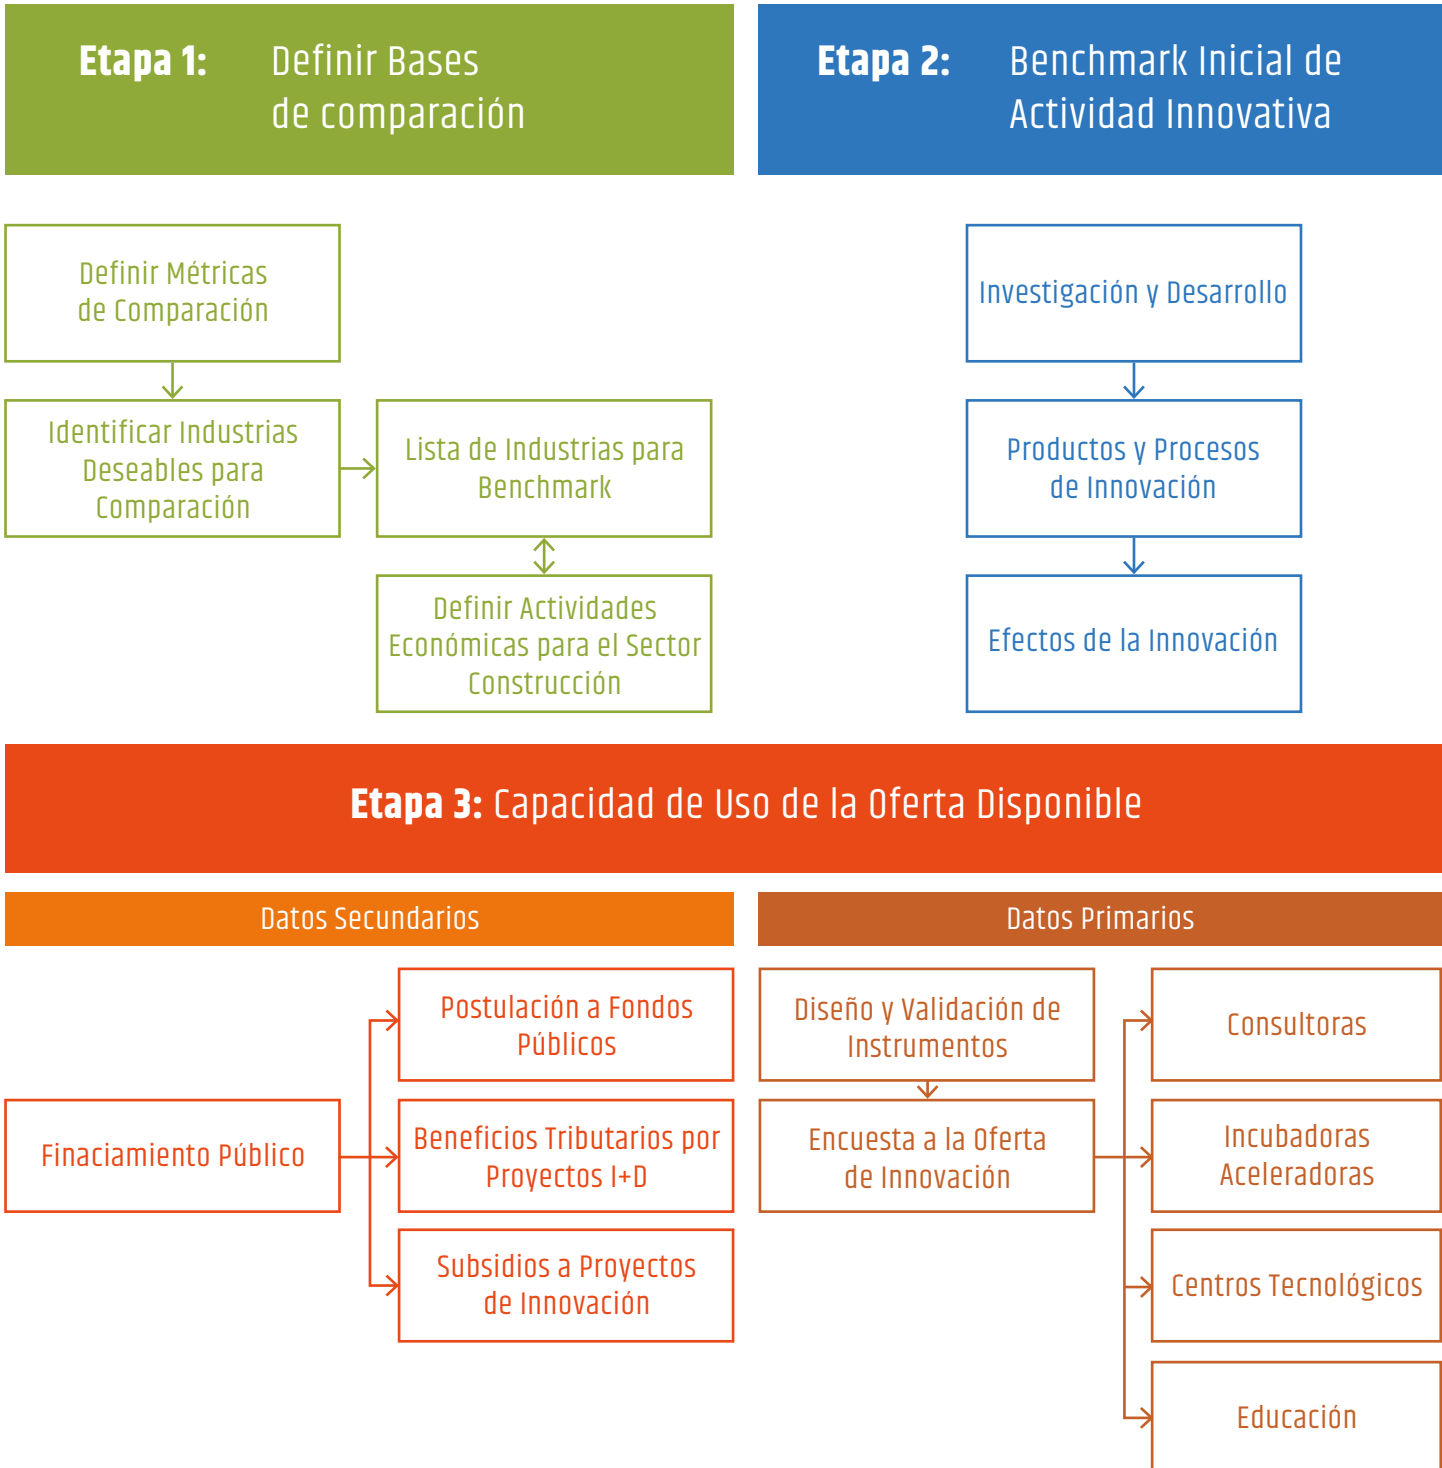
Etapa 1: Definir Bases de comparación

Etapa 2: Benchmark Inicial de Actividad Innovativa

Definir Métricas de Comparación

Identificar Industrias Deseables para Comparación

Lista de Industrias para Benchmark

Definir Actividades Económicas para el Sector Construcción

Investigación y Desarrollo

Productos y Procesos de Innovación

Efectos de la Innovación

Etapa 3: Capacidad de Uso de la Oferta Disponible

Datos Secundarios

Datos Primarios

Postulación a Fondos Públicos

Finaciamiento Público

Beneficios Tributarios por Proyectos I+D

Subsidios a Proyectos de Innovación

Diseño y Validación de Instrumentos

Encuesta a la Oferta de Innovación

Consultoras

Incubadoras Aceleradoras

Centros Tecnológicos

Educación